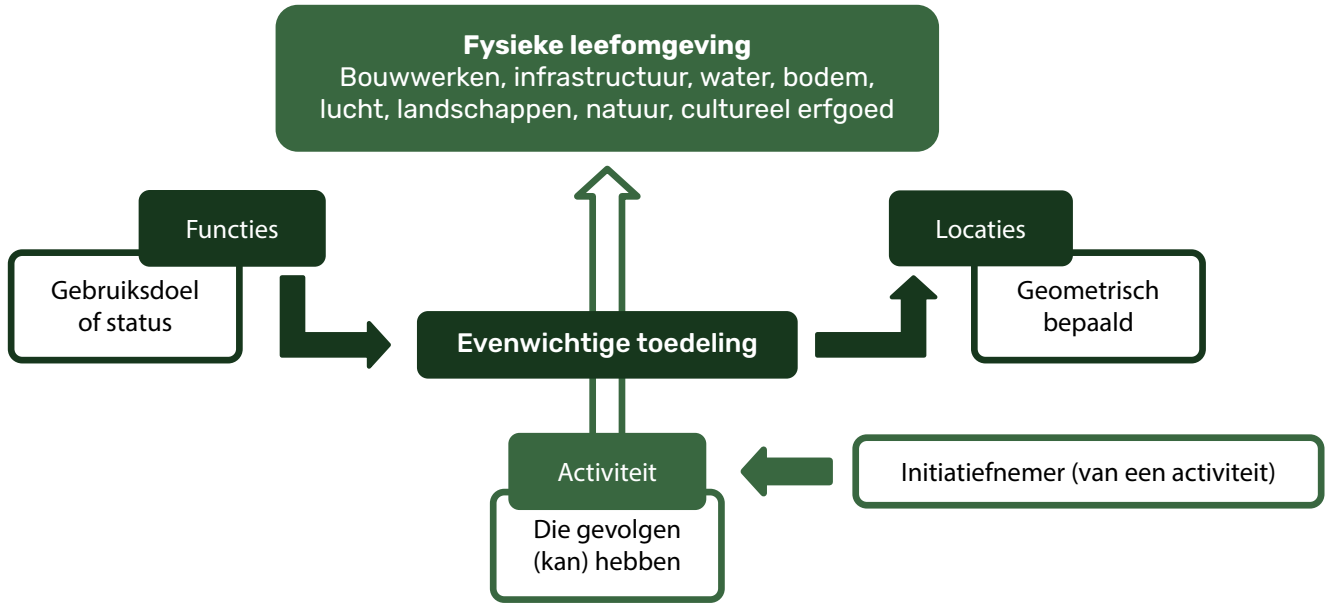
Fysieke leefomgeving
Bouwwerken, infrastructuur, water, bodem, lucht, landschappen, natuur, cultureel erfgoed

Functies

Gebruiksdoel of status

Evenwichtige toedeling

Locaties

Geometrisch bepaald

Activiteit

Die gevolgen (kan) hebben

Initiatiefnemer (van een activiteit)